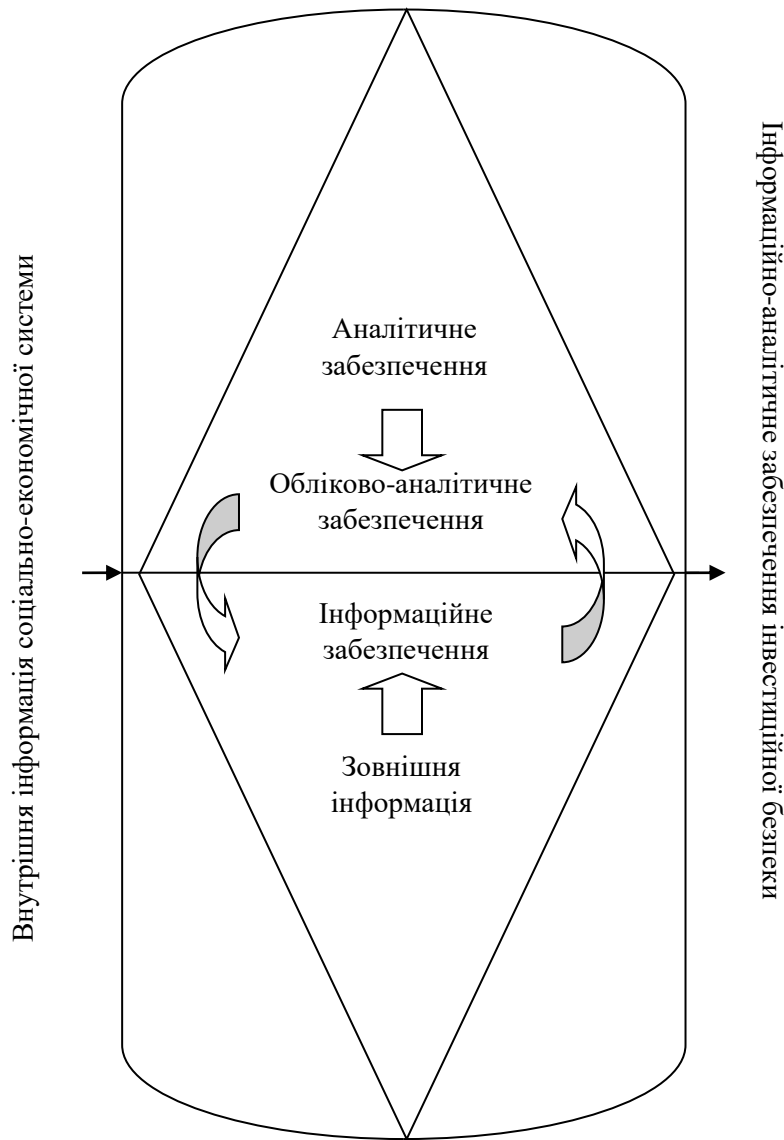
Внутрішня інформація соціально-економічної системи

Аналітичне забезпечення

Обліково-аналітичне забезпечення

Інформаційне забезпечення

Зовнішня інформація

Інформаційно-аналітичне забезпечення інвестиційної безпеки